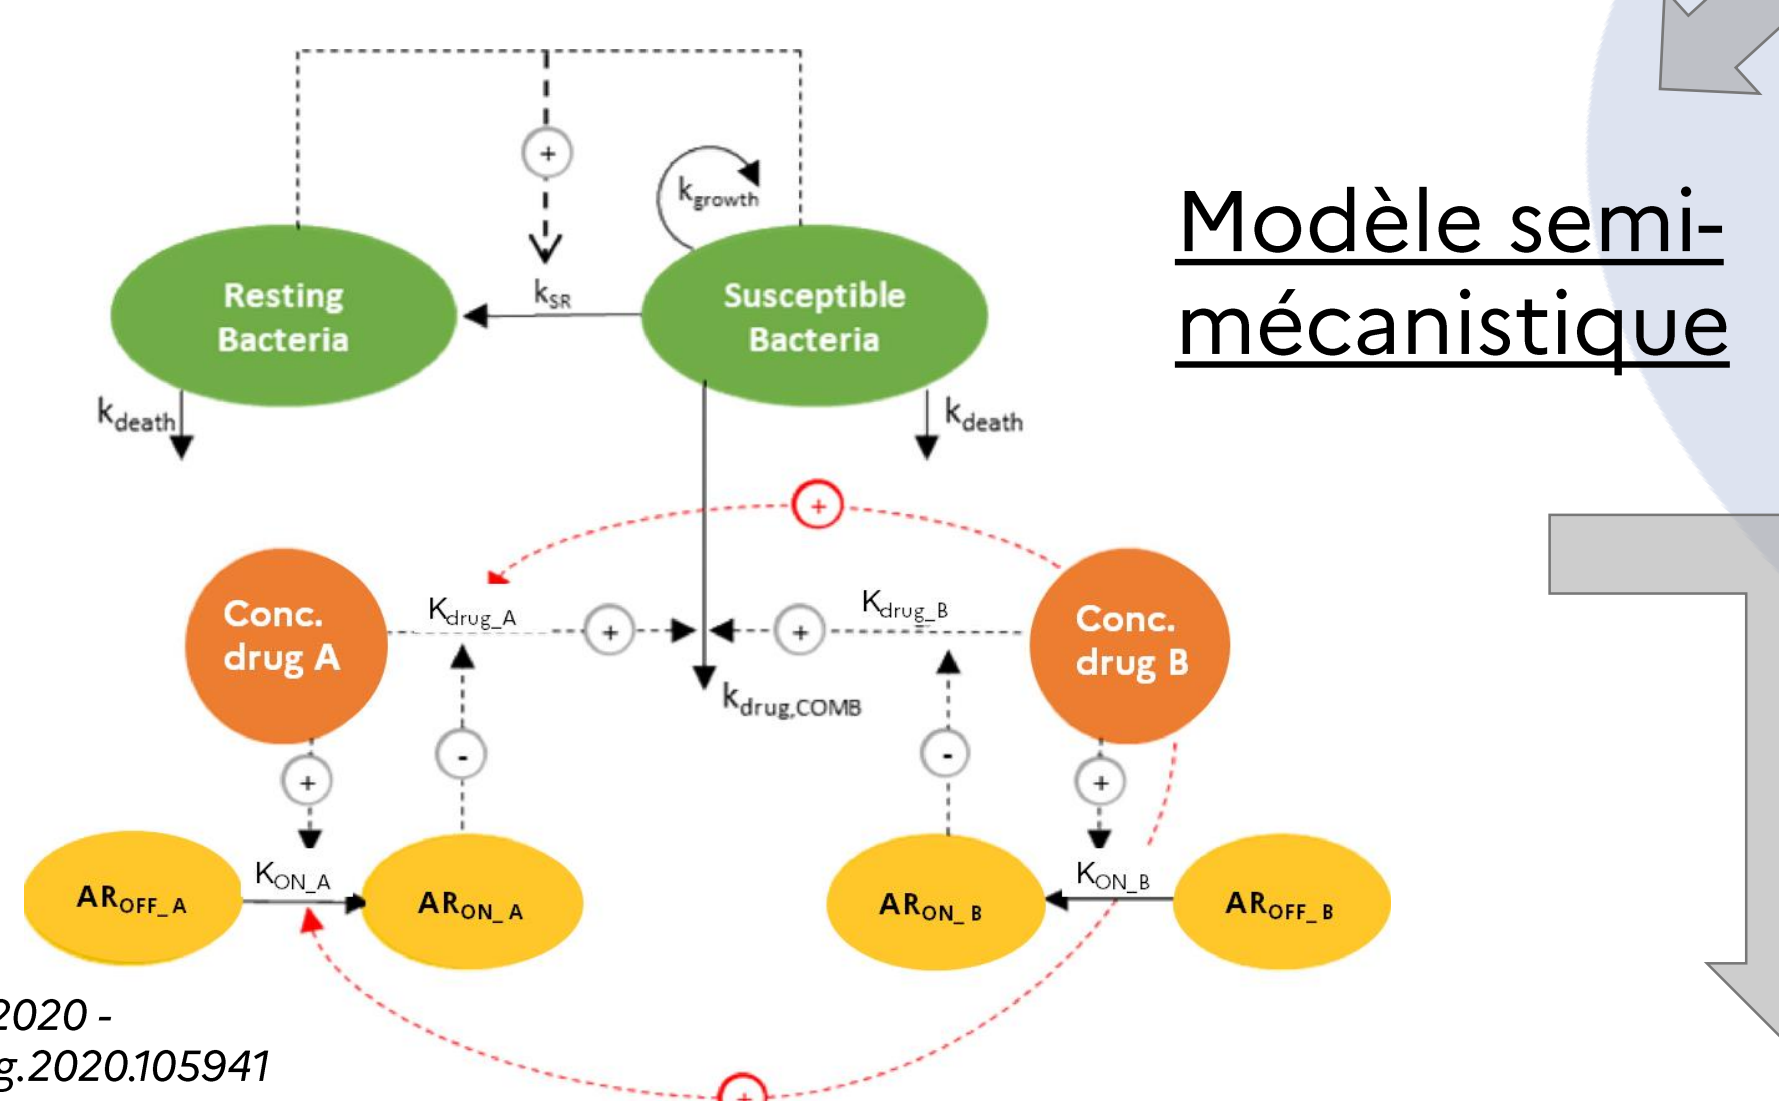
Modèle semi-mécanistique

+

$k_{growth}$

Resting Bacteria

$k_{SR}$

Susceptible Bacteria

$k_{death}$

$k_{death}$

+

Conc. drug A

$K_{drug\_A}$

+

+

$K_{drug\_B}$

Conc. drug B

$k_{drug,COMB}$

+

-

-

+

$AR_{OFF\_A}$

$K_{ON\_A}$

$AR_{ON\_A}$

$AR_{ON\_B}$

$K_{ON\_B}$

$AR_{OFF\_B}$

2020 -
g.2020.105941

+